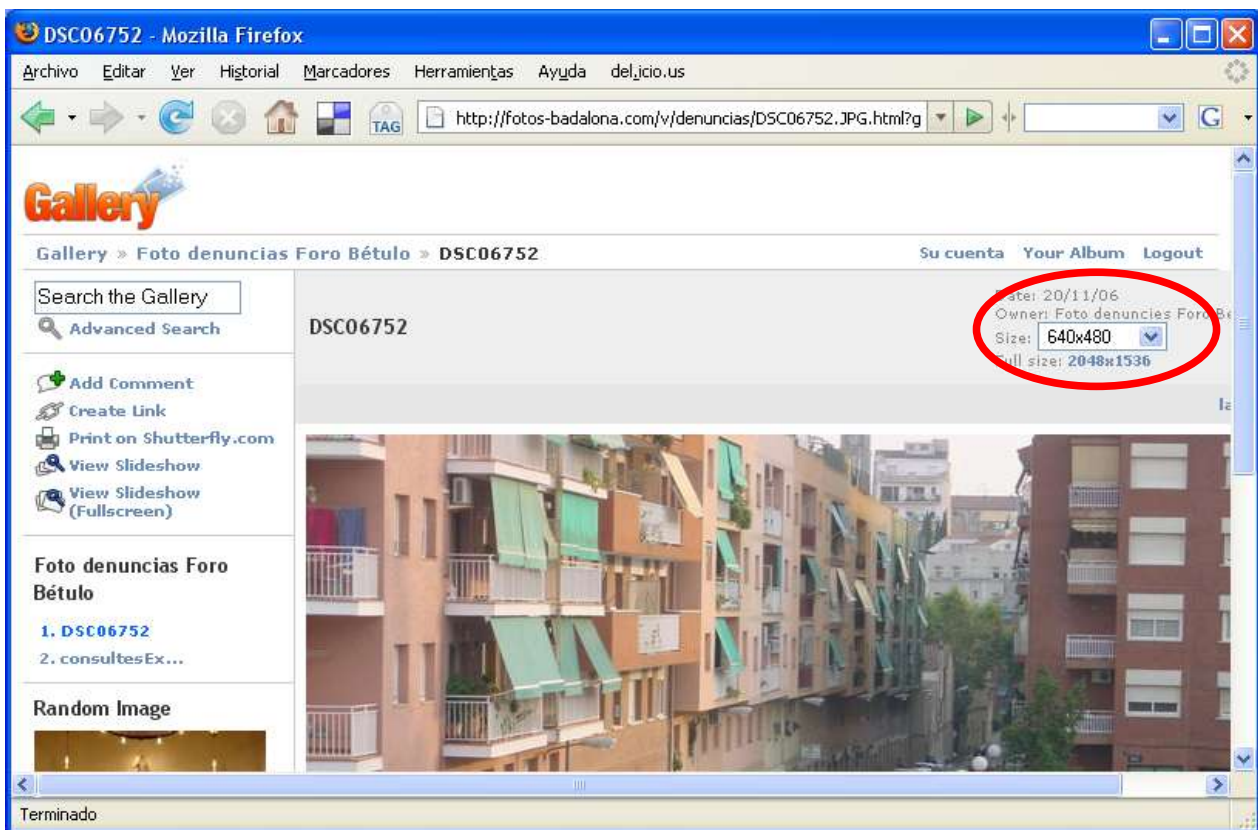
DSC06752 - Mozilla Firefox

Archivo Editar Ver Historial Marcadores Herramientas Ayuda del.icio.us

TAG http://fotos-badalona.com/v/denuncias/DSC06752.JPG.html?g

Gallery

Gallery » Foto denuncias Foro Bétulo » DSC06752

Su cuenta Your Album Logout

Search the Gallery

Advanced Search

DSC06752

Date: 20/11/06
Owner: Foto denuncies Foro B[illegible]
Size: 640x480
Full size: 2048x1536

Add Comment
Create Link
Print on Shutterfly.com
View Slideshow
View Slideshow (Fullscreen)

la

Foto denuncias Foro Bétulo

1. DSC06752
2. consultesEx...

Random Image

Terminado